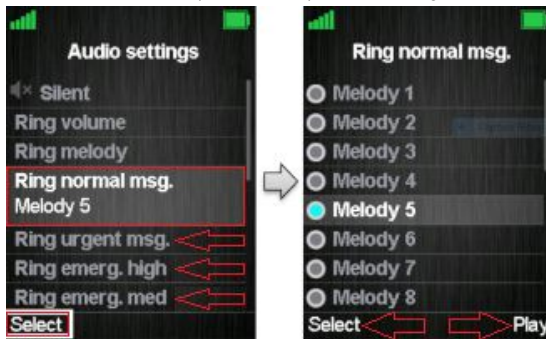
Audio settings
Silent
Ring volume
Ring melody
Ring normal msg.
Melody 5
Ring urgent msg.
Ring emerg. high
Ring emerg. med
Select

Ring normal msg.
Melody 1
Melody 2
Melody 3
Melody 4
Melody 5
Melody 6
Melody 7
Melody 8
Select
Play